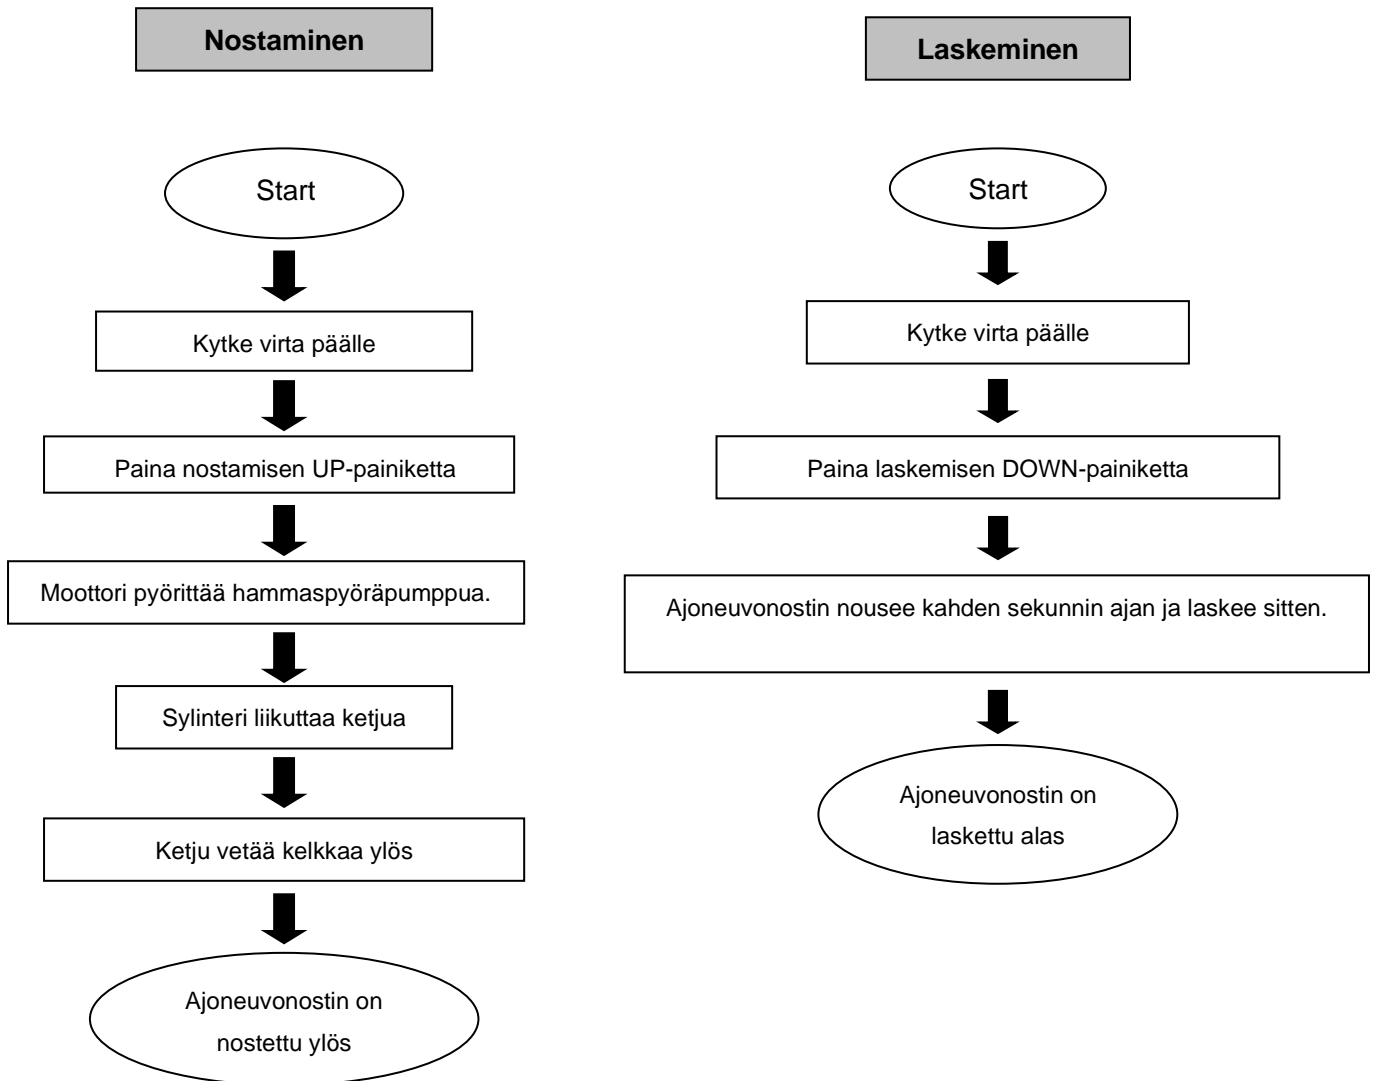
Nostaminen

Start

Kytke virta päälle

Paina nostamisen UP-painiketta

Moottori pyörittää hammaspyöräpumppua.

Sylinteri liikuttaa ketjua

Ketju vetää kelkkaa ylös

Ajoneuvonostin on nostettu ylös

Laskeminen

Start

Kytke virta päälle

Paina laskemisen DOWN-painiketta

Ajoneuvonostin nousee kahden sekunnin ajan ja laskee sitten.

Ajoneuvonostin on laskettu alas